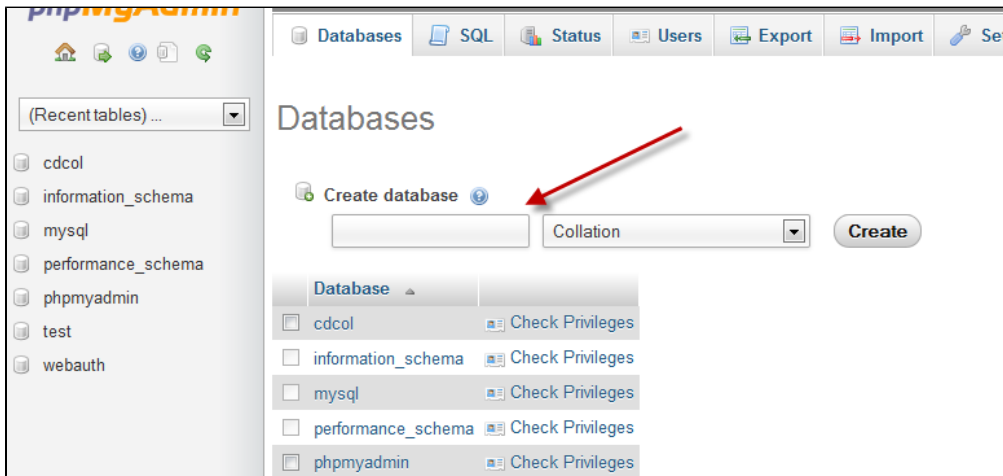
phpMyAdmin

(Recent tables) ...

cdcol
information_schema
mysql
performance_schema
phpmyadmin
test
webauth

Databases | SQL | Status | Users | Export | Import | Se

Databases

Create database

Collation

Create

| | Database | |
|---|---|---|
| | cdcol | Check Privileges |
| | information_schema | Check Privileges |
| | mysql | Check Privileges |
| | performance_schema | Check Privileges |
| | phpmyadmin | Check Privileges |